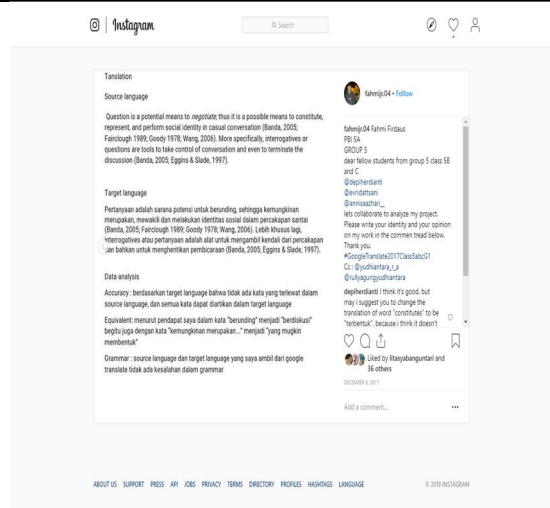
Instagram

Search

Translation

Source language

Question is a potential means to *negotiate*; thus it is a possible means to constitute, represent, and perform social identity in casual conversation (Banda, 2005; Fairclough 1989; Goody 1978; Wang, 2006). More specifically, interrogatives or questions are tools to take control of conversation and even to terminate the discussion (Banda, 2005; Eggins & Slade, 1997).

Target language

Pertanyaan adalah sarana potensi untuk berunding, sehingga kemungkinan merupakan, mewakili dan melakukan identitas sosial dalam percakapan santai (Banda, 2005; Fairclough 1989; Goody 1978; Wang, 2006). Lebih khusus lagi, interrogatives atau pertanyaan adalah alat untuk mengambil kendali dari percakapan dan bahkan untuk menghentikan pembicaraan (Banda, 2005; Eggins & Slade, 1997).

Data analysis

Accuracy : berdasarkan target language bahwa tidak ada kata yang terlewat dalam source language, dan semua kata dapat diartikan dalam target language

Equivalent: menurut pendapat saya dalam kata "berunding" menjadi "berdiskusi" begitu juga dengan kata "kemungkinan merupakan..." menjadi "yang mugkin membentuk"

Grammar : source language dan target language yang saya ambil dari google translate tidak ada kesalahan dalam grammar

fahmijr.04 • Follow

fahmijr.04 Fahmi Firdaus
PBI 5A
GROUP 5
dear fellow students from group 5 class 5B and C
@depiherdianti
@evridattsani
@annisaazhari__
lets collaborate to analyze my project. Please write your identity and your opinion on my work in the commen tread below. Thank you.
#GoogleTranslate2017ClassSabcG1
Cc : @yudhiantara_r_a
@rullyagungyudhiantara

depiherdianti i think it's good, but may i suggest you to change the translation of word "constitutes" to be "terbentuk", because i think it doesn't

Liked by litasyabanguntari and 36 others

DECEMBER 8, 2017

Add a comment...

ABOUT US SUPPORT PRESS API JOBS PRIVACY TERMS DIRECTORY PROFILES HASHTAGS LANGUAGE

© 2019 INSTAGRAM